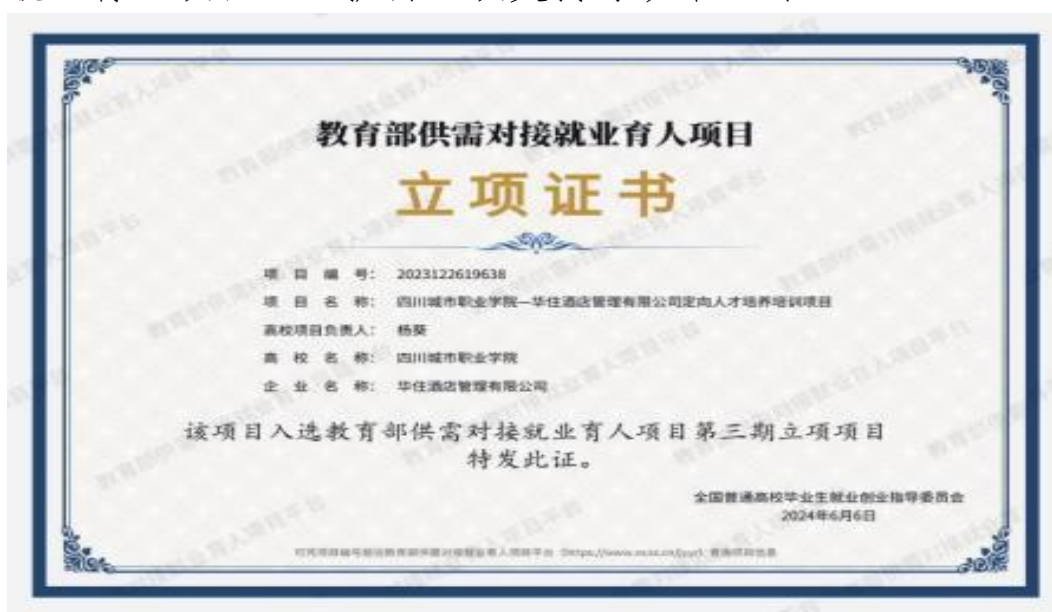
教育部供需对接就业育人项目

立项证书

项目编号：2023122619638
项目名称：四川城市职业学院—华住酒店管理有限公司定向人才培养培训项目
高校项目负责人：杨葵
高校名称：四川城市职业学院
企业名称：华住酒店管理有限公司

该项目入选教育部供需对接就业育人项目第三期立项项目
特发此证。

全国普通高校毕业生就业创业指导委员会
2024年6月6日

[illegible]